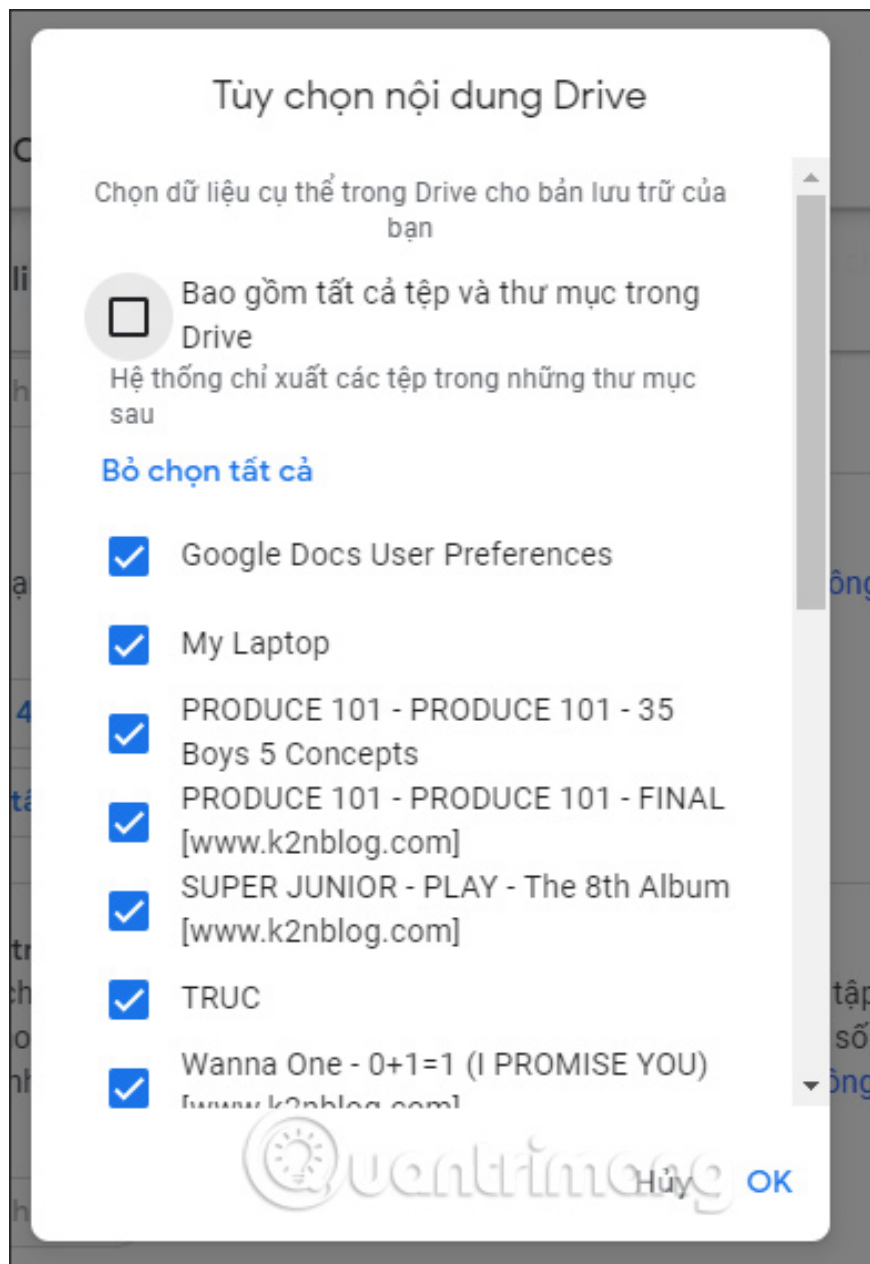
Tùy chọn nội dung Drive

Chọn dữ liệu cụ thể trong Drive cho bản lưu trữ của bạn

Bao gồm tất cả tệp và thư mục trong Drive

Hệ thống chỉ xuất các tệp trong những thư mục sau

Bỏ chọn tất cả

Google Docs User Preferences

My Laptop

PRODUCE 101 - PRODUCE 101 - 35 Boys 5 Concepts

PRODUCE 101 - PRODUCE 101 - FINAL [www.k2nblog.com]

SUPER JUNIOR - PLAY - The 8th Album [www.k2nblog.com]

TRUC

Wanna One - 0+1=1 (I PROMISE YOU) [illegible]

Quantrimang

Hủy OK